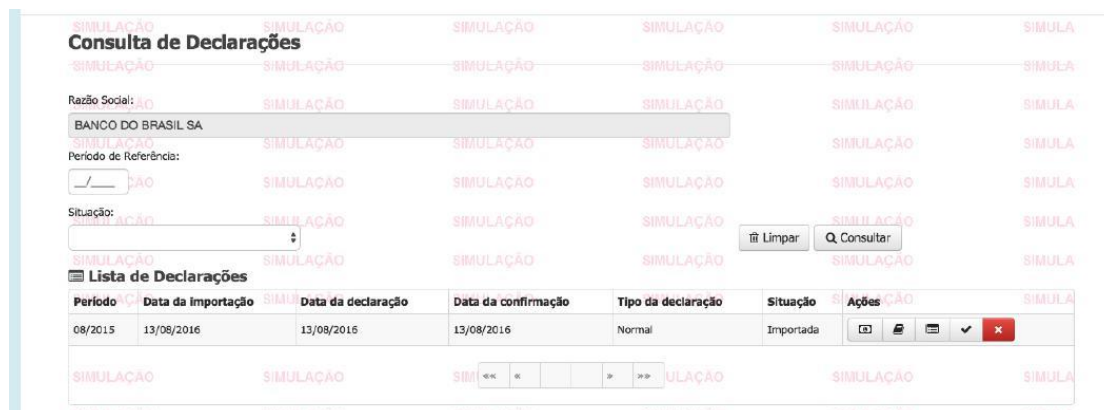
Consulta de Declarações

Razão Social:
BANCO DO BRASIL SA

Período de Referência:
__/____

Situação:

Limpar  Consultar

Lista de Declarações

| Período | Data da importação | Data da declaração | Data da confirmação | Tipo da declaração | Situação | Ações |
|---|---|---|---|---|---|---|
| 08/2015 | 13/08/2016 | 13/08/2016 | 13/08/2016 | Normal | Importada | |

«« « » »»

SIMULAÇÃO SIMULAÇÃO SIMULAÇÃO SIMULAÇÃO SIMULAÇÃO SIMULA